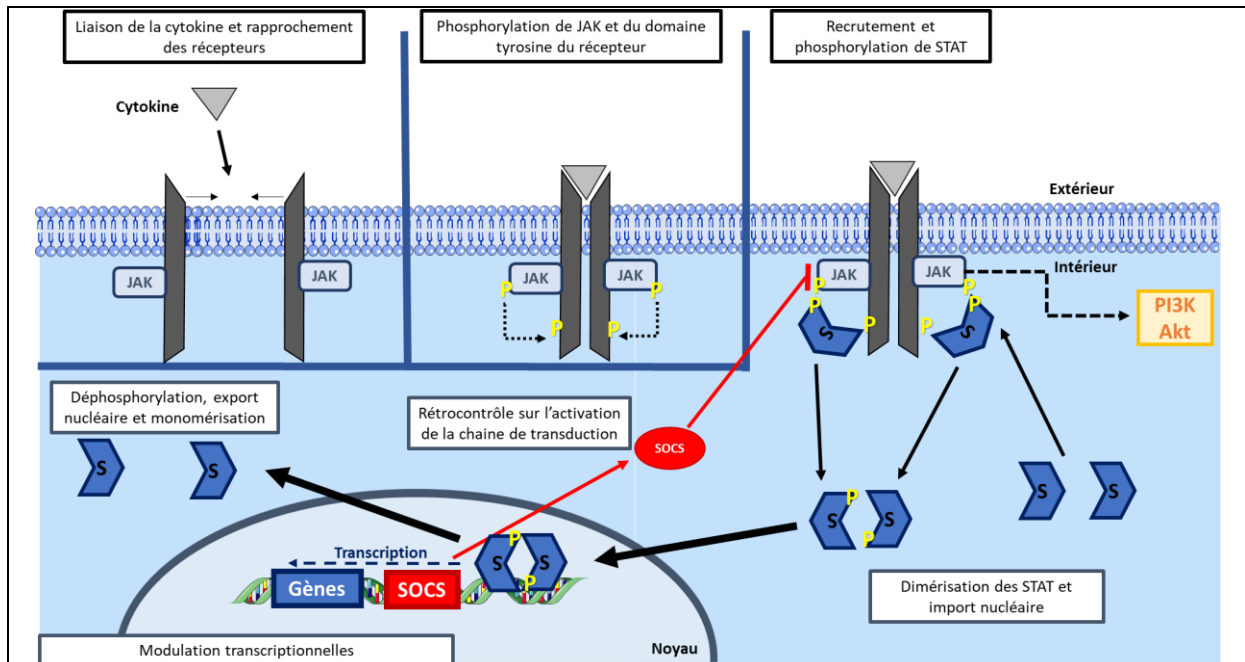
Liaison de la cytokine et rapprochement des récepteurs

Phosphorylation de JAK et du domaine tyrosine du récepteur

Recrutement et phosphorylation de STAT

Cytokine

Extérieur

Intérieur

JAK

JAK

JAK

P

P

JAK

P

P

JAK

P

P

JAK

P

P

S

P

P

S

PI3K Akt

Déphosphorylation, export nucléaire et monomérisation

S

S

Rétrocontrôle sur l'activation de la chaine de transduction

SOCS

S

P

S

P

S

S

Transcription

Gènes

SOCS

S

P

S

P

Dimérisation des STAT et import nucléaire

Modulation transcriptionnelles

Noyau